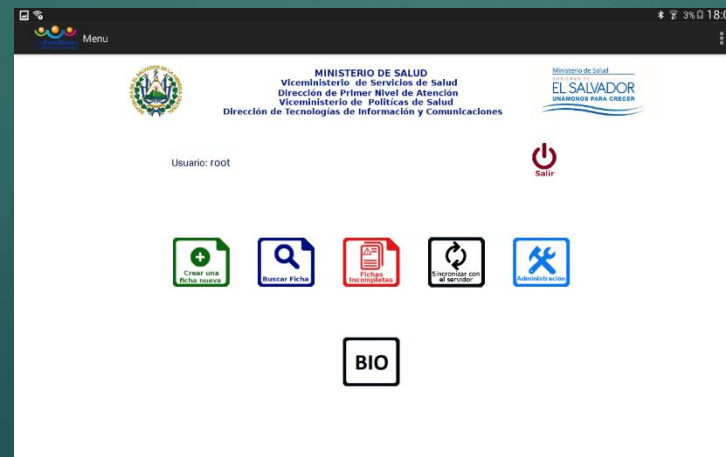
3% 18:0

Menu

MINISTERIO DE SALUD
Viceministerio de Servicios de Salud
Dirección de Primer Nivel de Atención
Viceministerio de Políticas de Salud
Dirección de Tecnologías de Información y Comunicaciones

Ministerio de Salud
EL SALVADOR
UNÁMONOS PARA CRECER

Usuario: root

Salir

Crear una ficha nueva

Buscar Ficha

Fichas Incompletas

Sincronizar con el servidor

Administración

BIO